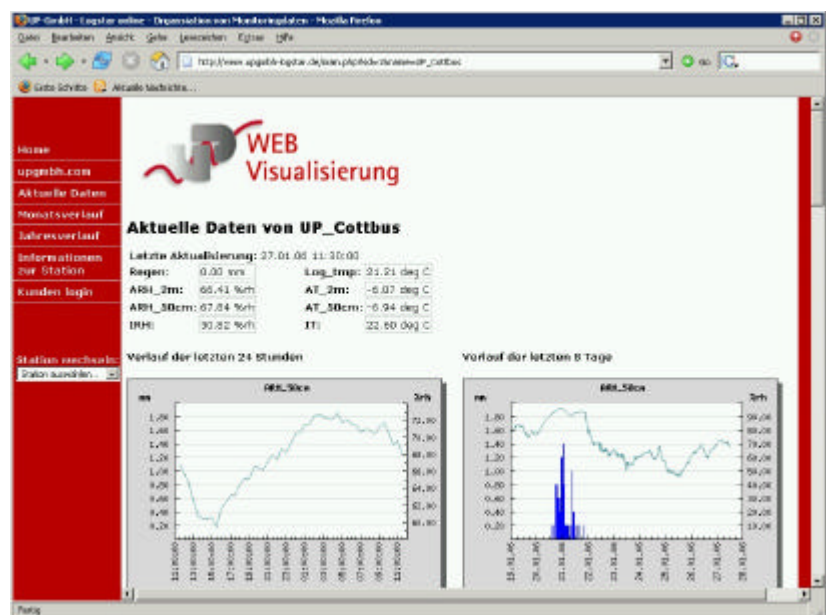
UP-GmbH - Logstar online - Organisation von Monitoringdaten - Mozilla Firefox

Datei Bearbeiten Ansicht Gehe Lesezeichen Extras Hilfe

http://www.upgmbh-logstar.de/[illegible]

Erste Schritte Aktuelle Nachrichten

Home
upgmbh.com
Aktuelle Daten
Monatsverlauf
Jahresverlauf
Informationen zur Station
Kunden login

Station wechseln:
Station auswählen...

WEB Visualisierung

Aktuelle Daten von UP_Cottbus

Letzte Aktualisierung: 27.01.06 11:30:00

| Regen: | 0.00 mm | Log_tmp: | 21.21 deg C |
|---|---|---|---|
| ARH_2m: | 66.41 %rh | AT_2m: | -6.07 deg C |
| ARH_50cm: | 67.84 %rh | AT_50cm: | -6.94 deg C |
| IRH: | 30.82 %rh | IT: | 22.60 deg C |

Verlauf der letzten 24 Stunden

Verlauf der letzten 8 Tage

ARH_50cm

ARH_50cm

mm

%rh

Fertig